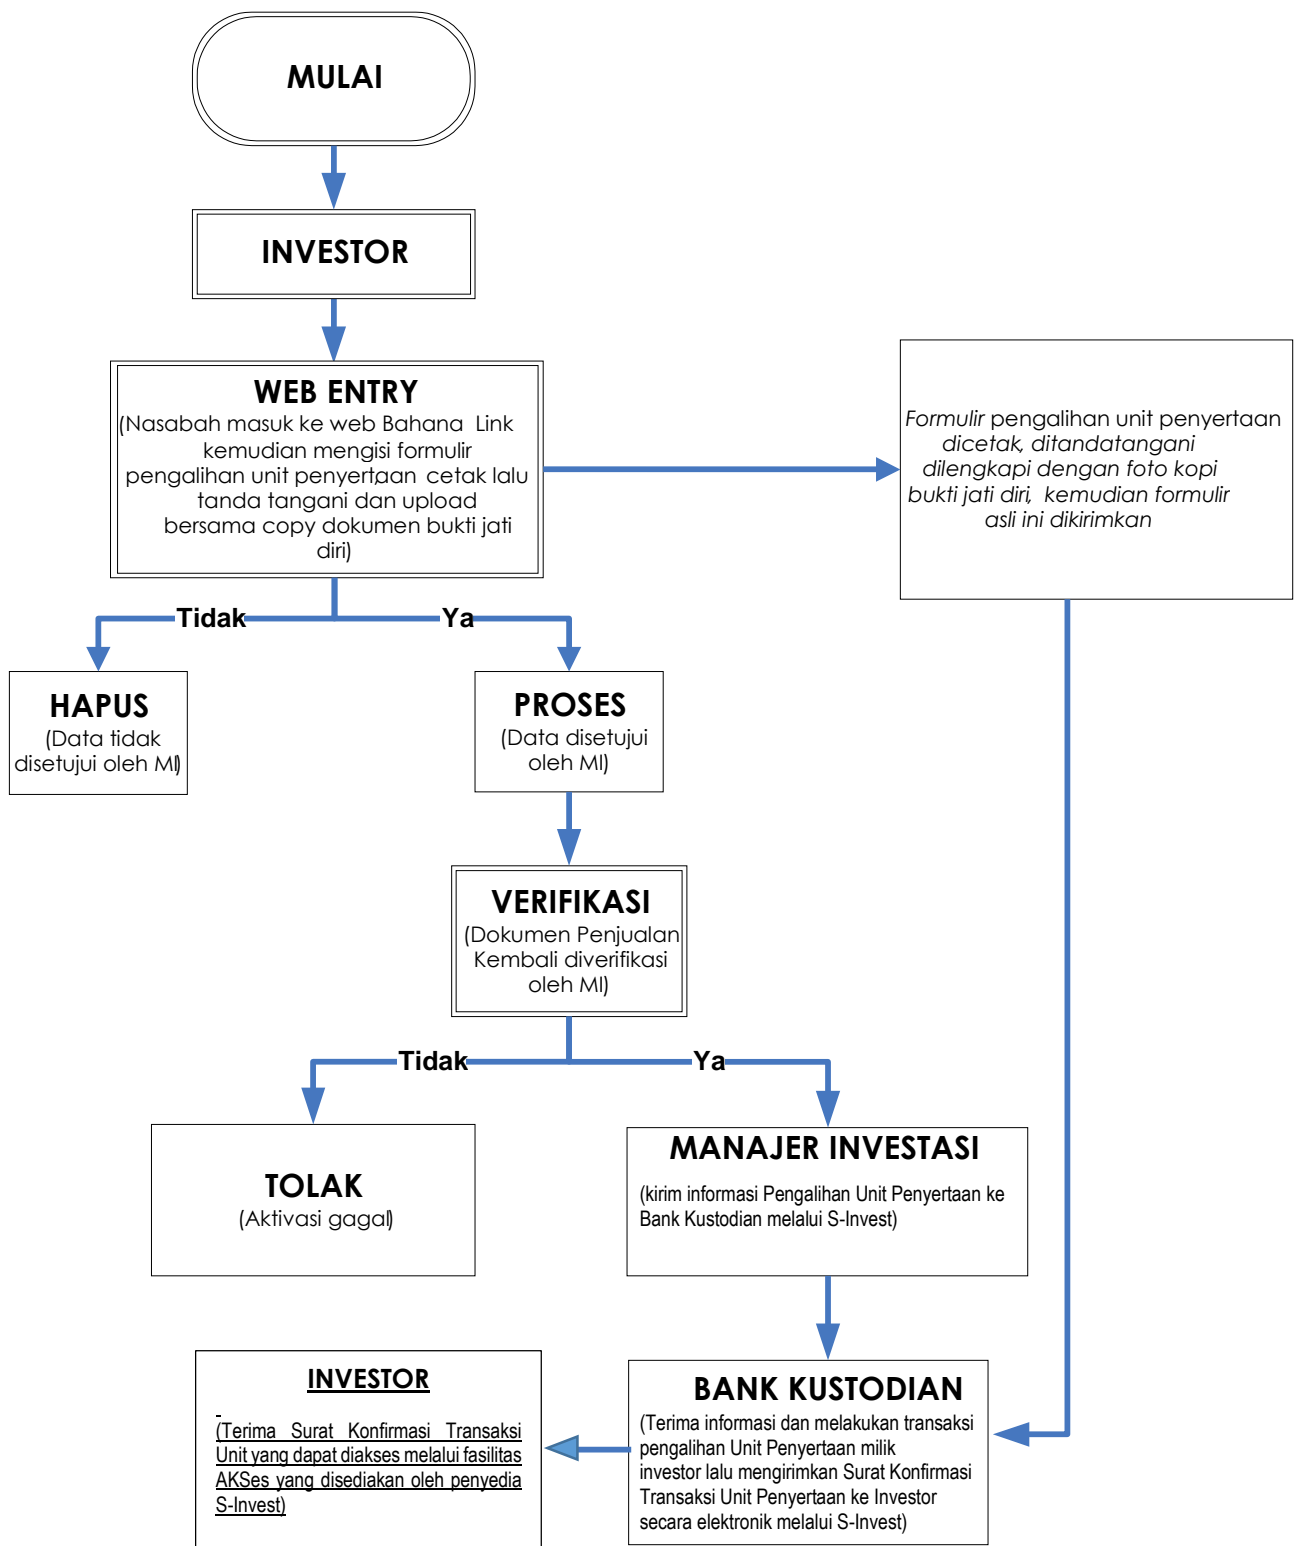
MULAI

INVESTOR

WEB ENTRY
(Nasabah masuk ke web Bahana Link kemudian mengisi formulir pengalihan unit penyertaan cetak lalu tanda tangani dan upload bersama copy dokumen bukti jati diri)

Formulir pengalihan unit penyertaan dicetak, ditandatangani dilengkapi dengan foto kopi bukti jati diri, kemudian formulir asli ini dikirimkan

Tidak

Ya

HAPUS
(Data tidak disetujui oleh MI)

PROSES
(Data disetujui oleh MI)

VERIFIKASI
(Dokumen Penjualan Kembali diverifikasi oleh MI)

Tidak

Ya

TOLAK
(Aktivasi gagal)

MANAJER INVESTASI
(kirim informasi Pengalihan Unit Penyertaan ke Bank Kustodian melalui S-Invest)

INVESTOR
(Terima Surat Konfirmasi Transaksi Unit yang dapat diakses melalui fasilitas AKSes yang disediakan oleh penyedia S-Invest)

BANK KUSTODIAN
(Terima informasi dan melakukan transaksi pengalihan Unit Penyertaan milik investor lalu mengirimkan Surat Konfirmasi Transaksi Unit Penyertaan ke Investor secara elektronik melalui S-Invest)